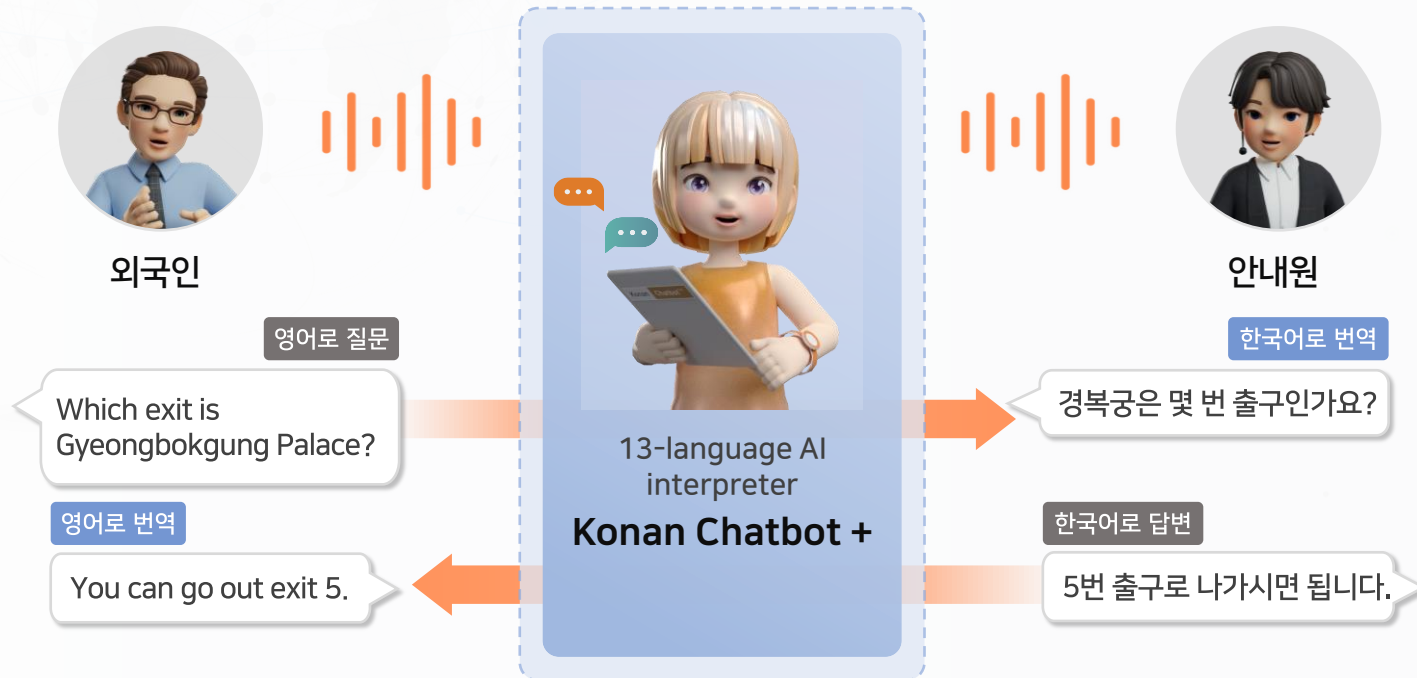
외국인

안내원

영어로 질문

Which exit is Gyeongbokgung Palace?

한국어로 번역

경복궁은 몇 번 출구인가요?

13-language AI interpreter

Konan Chatbot +

영어로 번역

You can go out exit 5.

한국어로 답변

5번 출구로 나가시면 됩니다.